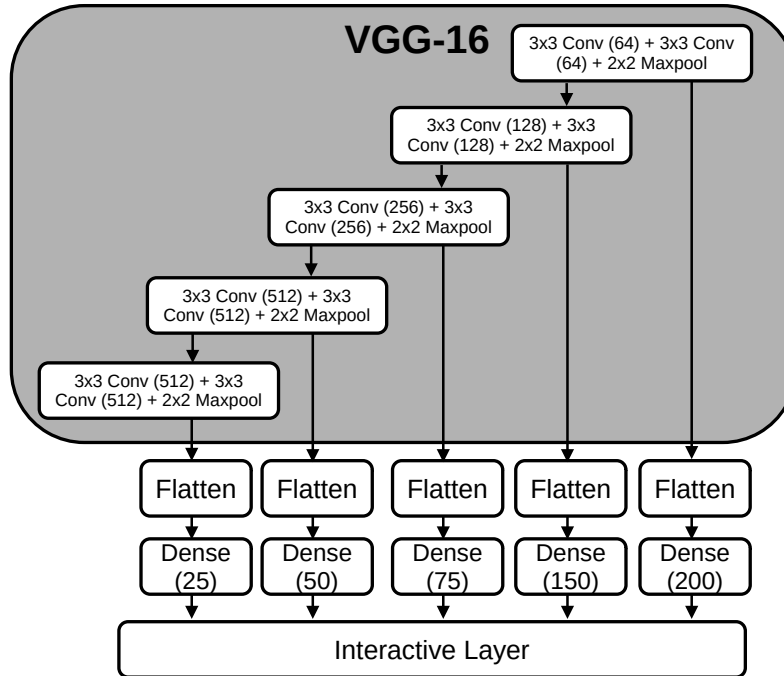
VGG-16

3x3 Conv (64) + 3x3 Conv (64) + 2x2 Maxpool

3x3 Conv (128) + 3x3 Conv (128) + 2x2 Maxpool

3x3 Conv (256) + 3x3 Conv (256) + 2x2 Maxpool

3x3 Conv (512) + 3x3 Conv (512) + 2x2 Maxpool

3x3 Conv (512) + 3x3 Conv (512) + 2x2 Maxpool

Flatten

Flatten

Flatten

Flatten

Flatten

Dense (25)

Dense (50)

Dense (75)

Dense (150)

Dense (200)

Interactive Layer